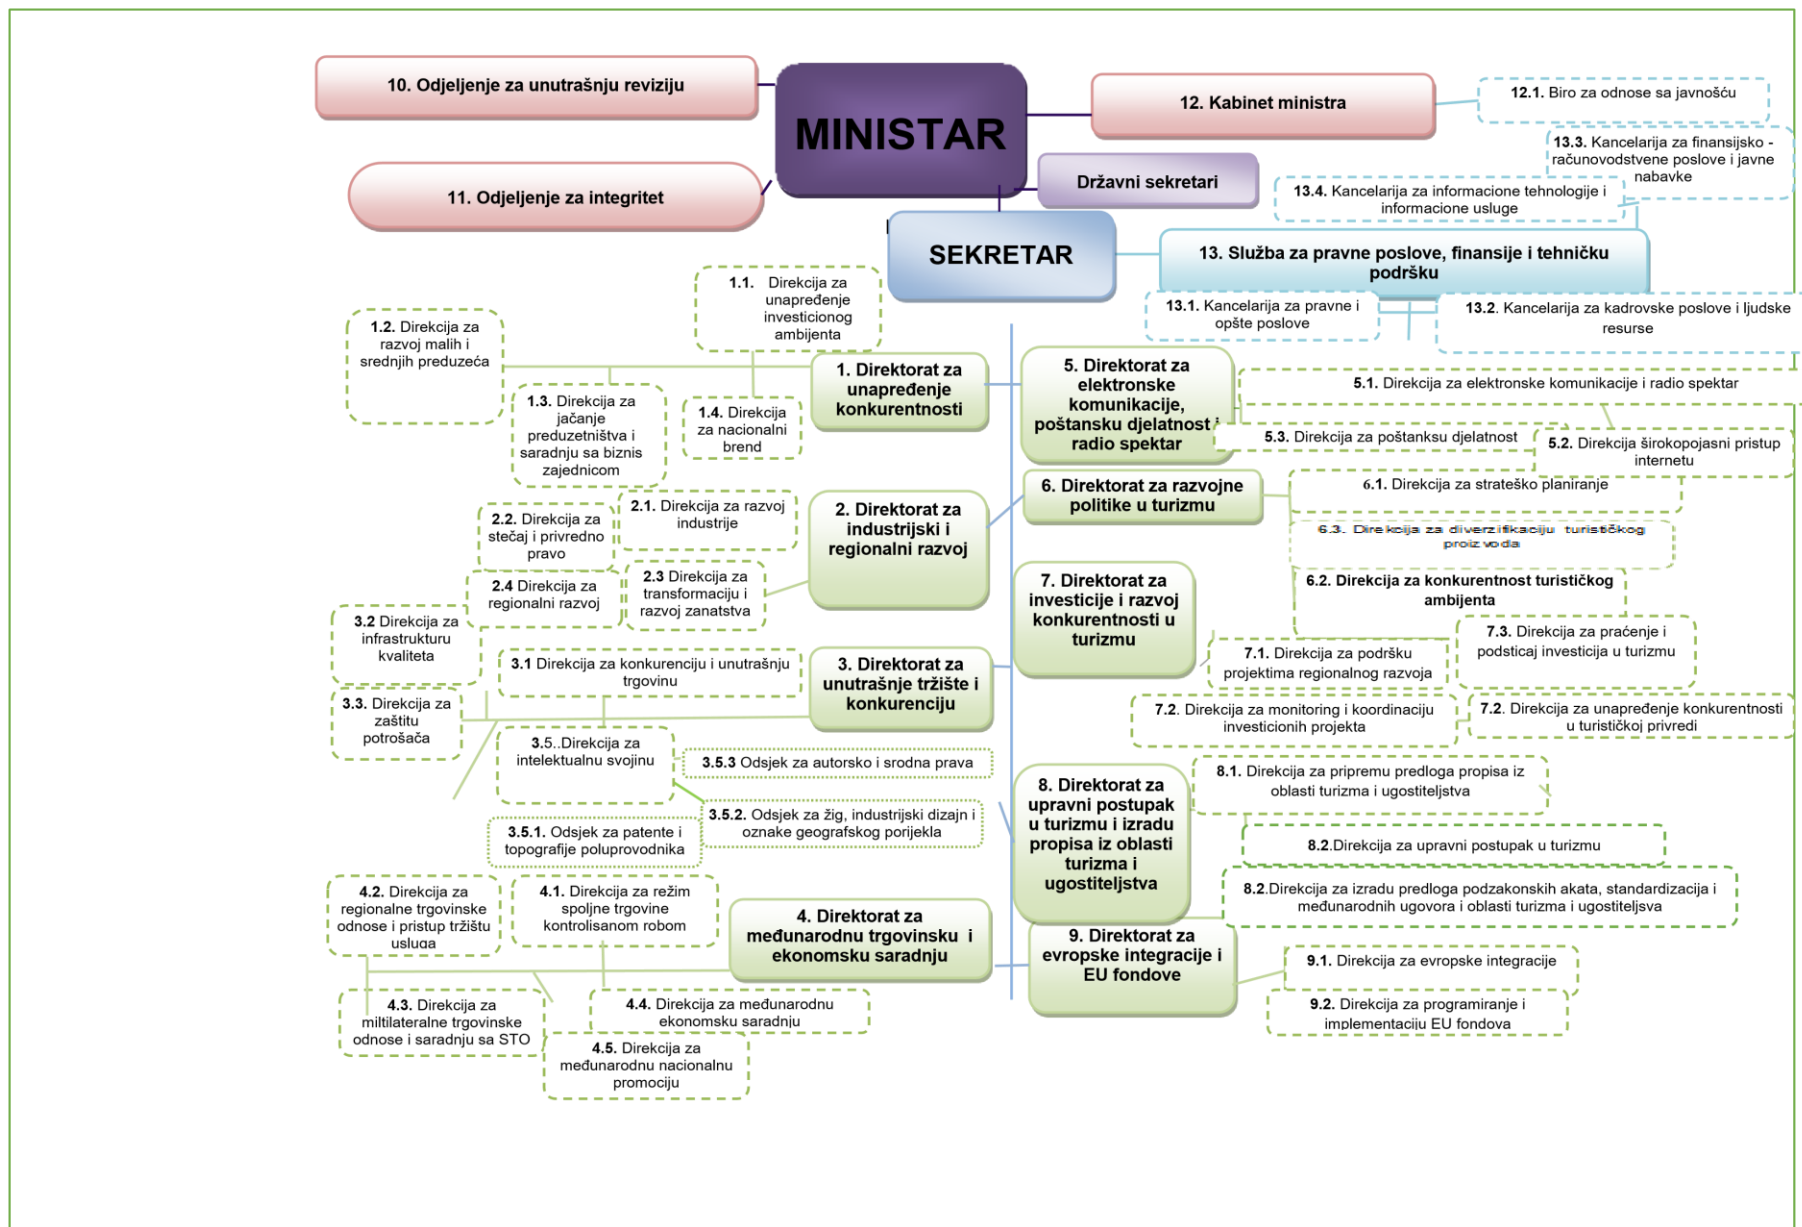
10. Odjeljenje za unutrašnju reviziju

MINISTAR

12. Kabinet ministra

12.1. Biro za odnose sa javnošću

11. Odjeljenje za integritet

Državni sekretari

13.3. Kancelarija za finansijsko - računovodstvene poslove i javne nabavke

13.4. Kancelarija za informacione tehnologije i informacione usluge

SEKRETAR

13. Služba za pravne poslove, finansije i tehničku podršku

13.1. Kancelarija za pravne i opšte poslove

13.2. Kancelarija za kadrovske poslove i ljudske resurse

1.1. Direkcija za unapređenje investicionog ambijenta

1.2. Direkcija za razvoj malih i srednjih preduzeća

1. Direktorat za unapređenje konkurentnosti

1.3. Direkcija za jačanje preduzetništva i saradnju sa biznis zajednicom

1.4. Direkcija za nacionalni brend

5. Direktorat za elektronske komunikacije, poštansku djelatnost i radio spektar

5.1. Direkcija za elektronske komunikacije i radio spektar

5.3. Direkcija za poštanksu djelatnost

5.2. Direkcija širokopojasni pristup internetu

2.2. Direkcija za stečaj i privredno pravo

2.1. Direkcija za razvoj industrije

2. Direktorat za industrijski i regionalni razvoj

6. Direktorat za razvojne politike u turizmu

6.1. Direkcija za strateško planiranje

6.3. Direkcija za diverzifikaciju turističkog proizvoda

2.4 Direkcija za regionalni razvoj

2.3 Direkcija za transformaciju i razvoj zanatstva

7. Direktorat za investicije i razvoj konkurentnosti u turizmu

6.2. Direkcija za konkurentnost turističkog ambijenta

3.2 Direkcija za infrastrukturu kvaliteta

3.1 Direkcija za konkurenciju i unutrašnju trgovinu

3. Direktorat za unutrašnje tržište i konkurenciju

7.1. Direkcija za podršku projektima regionalnog razvoja

7.3. Direkcija za praćenje i podsticaj investicija u turizmu

3.3. Direkcija za zaštitu potrošača

7.2. Direkcija za monitoring i koordinaciju investicionih projekta

7.2. Direkcija za unapređenje konkurentnosti u turističkoj privredi

3.5..Direkcija za intelektualnu svojinu

3.5.3 Odsjek za autorsko i srodna prava

8. Direktorat za upravni postupak u turizmu i izradu propisa iz oblasti turizma i ugostiteljstva

8.1. Direkcija za pripremu predloga propisa iz oblasti turizma i ugostiteljstva

3.5.2. Odsjek za žig, industrijski dizajn i oznake geografskog porijekla

3.5.1. Odsjek za patente i topografije poluprovodnika

8.2.Direkcija za upravni postupak u turizmu

4.2. Direkcija za regionalne trgovinske odnose i pristup tržištu usluga

4.1. Direkcija za režim spoljne trgovine kontrolisanom robom

4. Direktorat za međunarodnu trgovinsku i ekonomsku saradnju

8.2.Direkcija za izradu predloga podzakonskih akata, standardizacija i međunarodnih ugovora i oblasti turizma i ugostiteljsva

9. Direktorat za evropske integracije i EU fondove

9.1. Direkcija za evropske integracije

4.3. Direkcija za miltilateralne trgovinske odnose i saradnju sa STO

4.4. Direkcija za međunarodnu ekonomsku saradnju

9.2. Direkcija za programiranje i implementaciju EU fondova

4.5. Direkcija za međunarodnu nacionalnu promociju